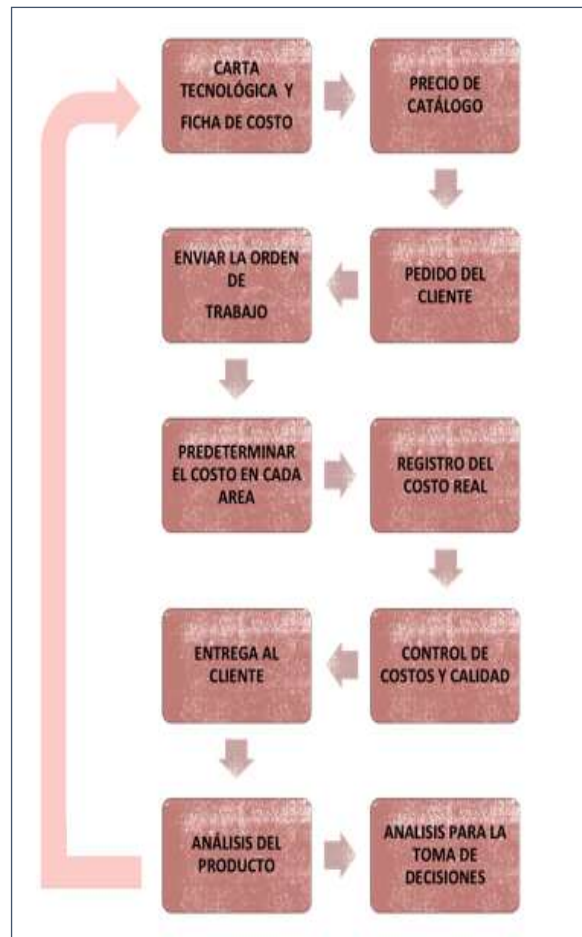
CARTA TECNOLÓGICA Y FICHA DE COSTO

PRECIO DE CATÁLOGO

PEDIDO DEL CLIENTE

ENVIAR LA ORDEN DE TRABAJO

PREDETERMINAR EL COSTO EN CADA AREA

REGISTRO DEL COSTO REAL

CONTROL DE COSTOS Y CALIDAD

ENTREGA AL CLIENTE

ANÁLISIS DEL PRODUCTO

ANALISIS PARA LA TOMA DE DECISIONES